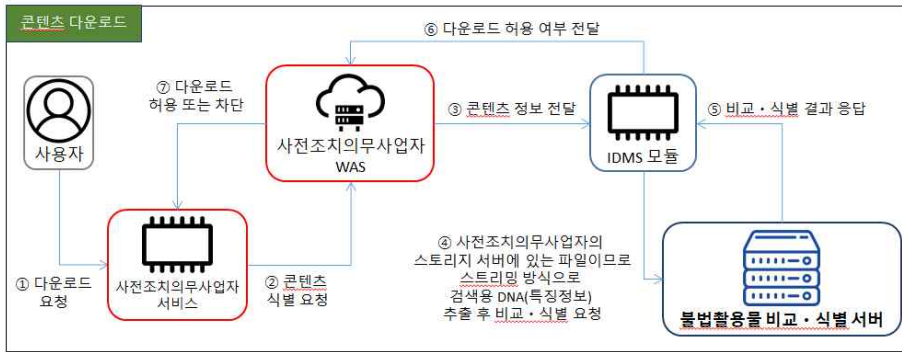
콘텐츠 다운로드

⑥ 다운로드 허용 여부 전달

⑦ 다운로드 허용 또는 차단

사용자

사전조치의무사업자 WAS

③ 콘텐츠 정보 전달

IDMS 모듈

⑤ 비교 · 식별 결과 응답

① 다운로드 요청

사전조치의무사업자 서비스

② 콘텐츠 식별 요청

④ 사전조치의무사업자의 스토리지 서버에 있는 파일이므로 스트리밍 방식으로 검색용 DNA(특징정보) 추출 후 비교 · 식별 요청

불법촬영물 비교 · 식별 서버